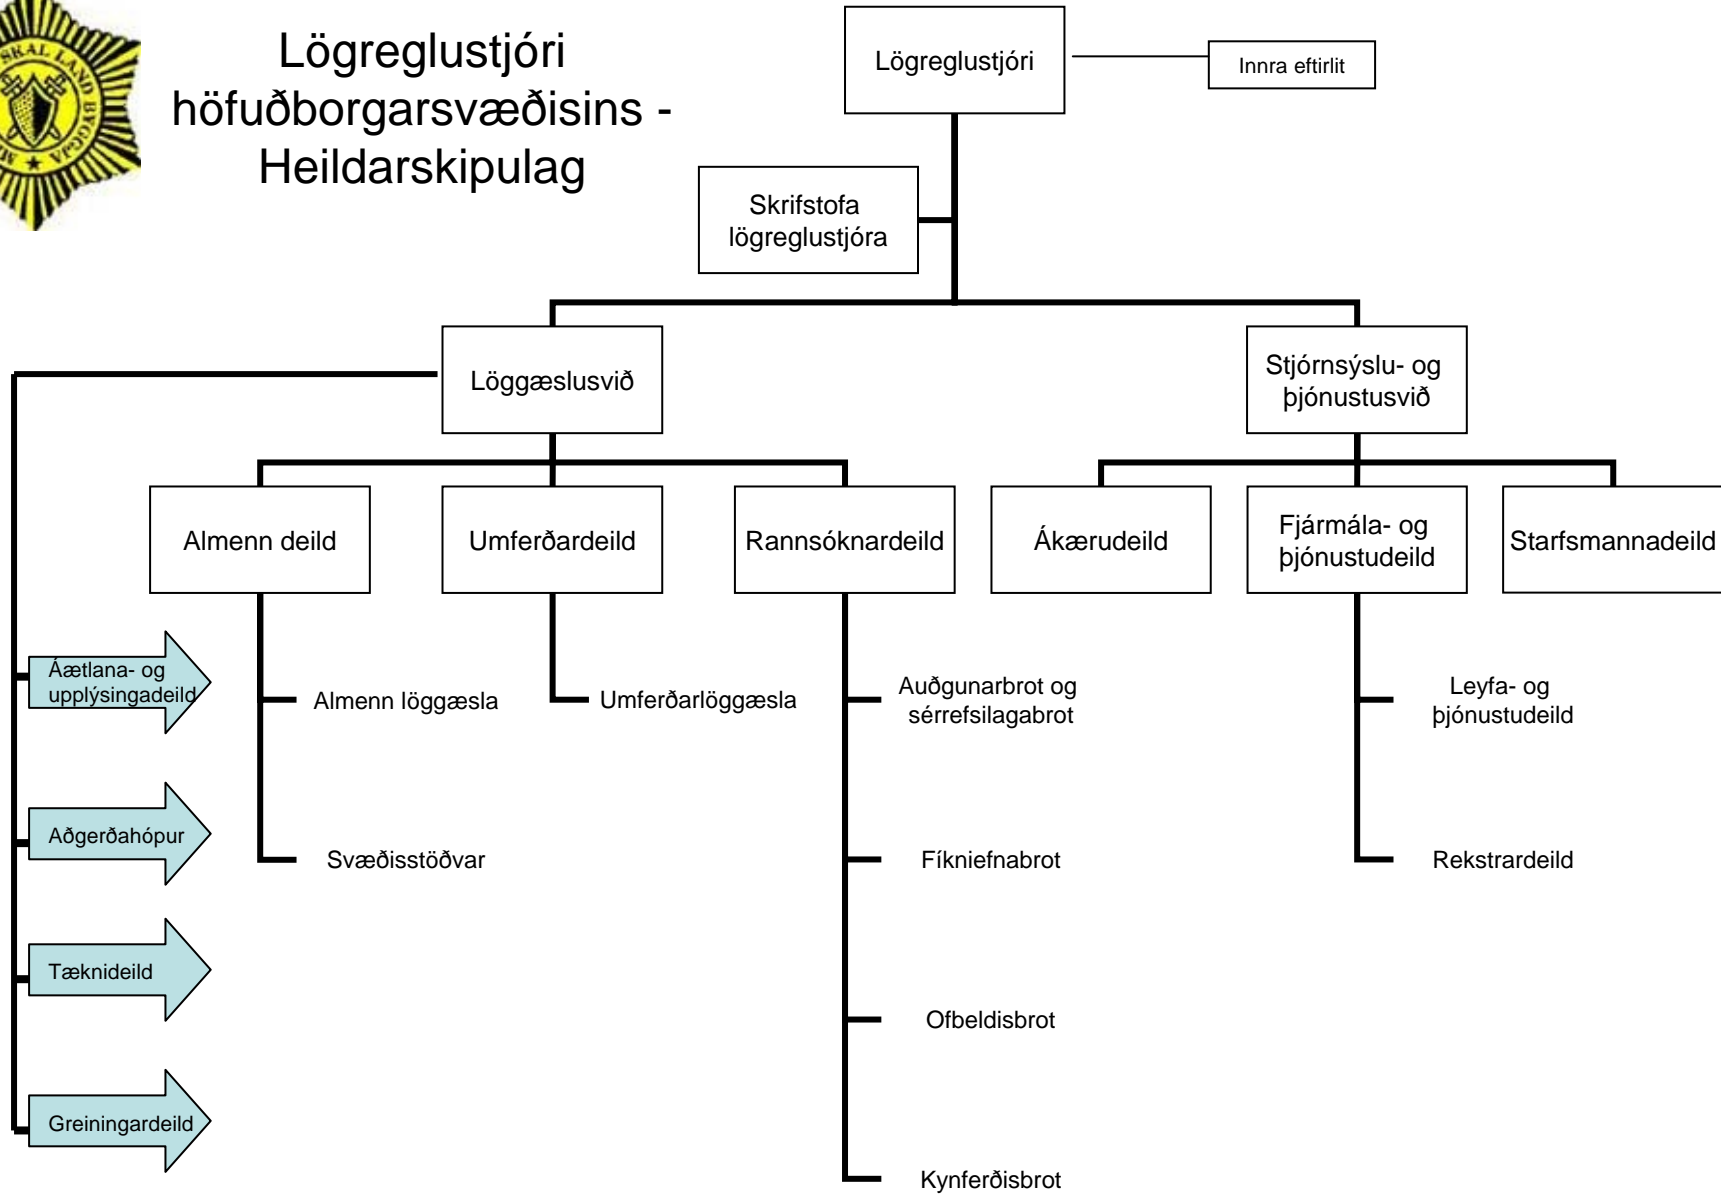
SKAL LAND BYGGJA

Lögreglustjóri höfuðborgarsvæðisins - Heildarskipulag

Lögreglustjóri

Innra eftirlit

Skrifstofa lögreglustjóra

Löggæslusvið

Stjórnsýslu- og þjónustusvið

Almenn deild

Umferðardeild

Rannsóknardeild

Ákærudeild

Fjármála- og þjónustudeild

Starfsmannadeild

Áætlana- og upplýsingadeild

Almenn löggæsla

Umferðarlöggæsla

Auðgunarbrot og sérrefsilagabrot

Leyfa- og þjónustudeild

Aðgerðahópur

Svæðisstöðvar

Fíkniefnabrot

Rekstrardeild

Tæknideild

Ofbeldisbrot

Greiningardeild

Kynferðisbrot